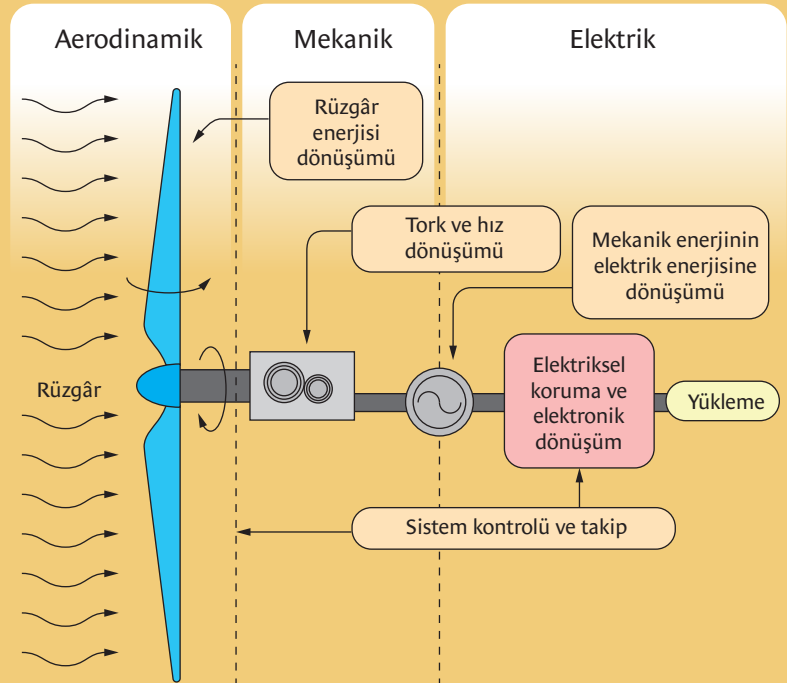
Aerodinamik

Mekanik

Elektrik

Rüzgâr enerjisi dönüşümü

Tork ve hız dönüşümü

Mekanik enerjinin elektrik enerjisine dönüşümü

Rüzgâr

Elektriksel koruma ve elektronik dönüşüm

Yükleme

Sistem kontrolü ve takip